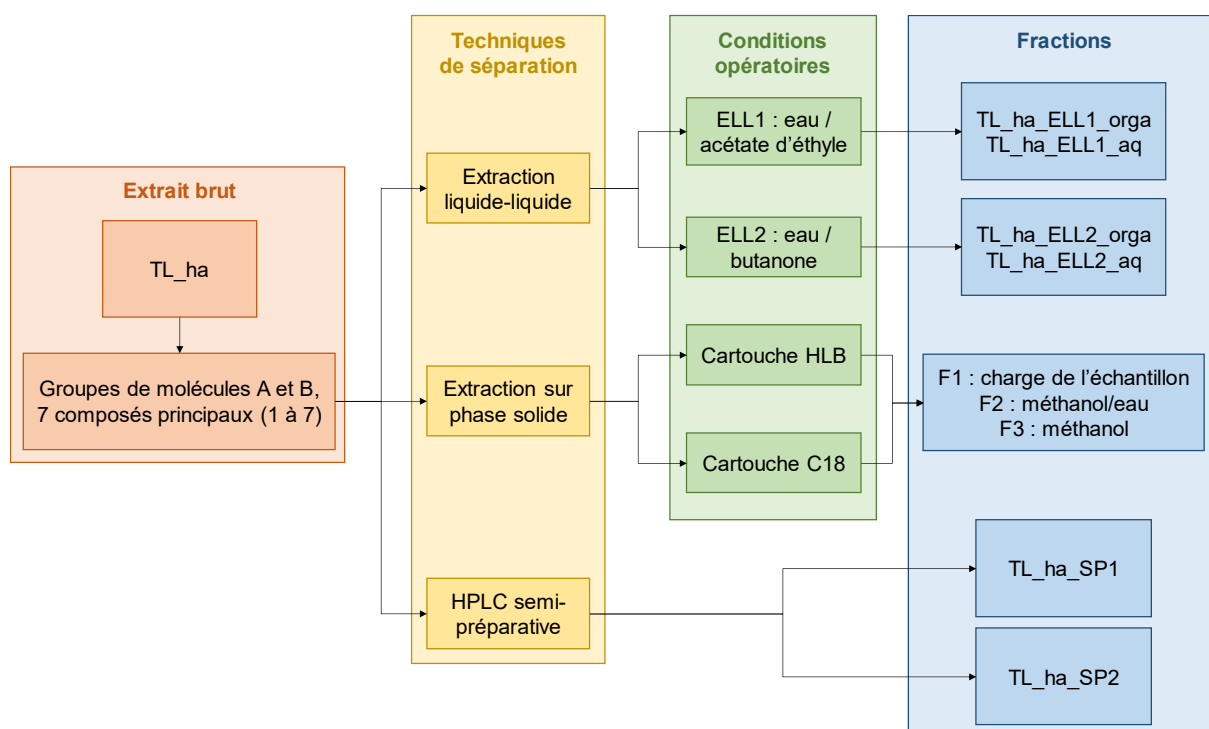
Extrait brut

TL_ha

Groupes de molécules A et B, 7 composés principaux (1 à 7)

Techniques de séparation

Extraction liquide-liquide

Extraction sur phase solide

HPLC semi-préparative

Conditions opératoires

ELL1 : eau / acétate d'éthyle

ELL2 : eau / butanone

Cartouche HLB

Cartouche C18

Fractions

TL_ha_ELL1_orga
TL_ha_ELL1_aq

TL_ha_ELL2_orga
TL_ha_ELL2_aq

F1 : charge de l'échantillon
F2 : méthanol/eau
F3 : méthanol

TL_ha_SP1

TL_ha_SP2